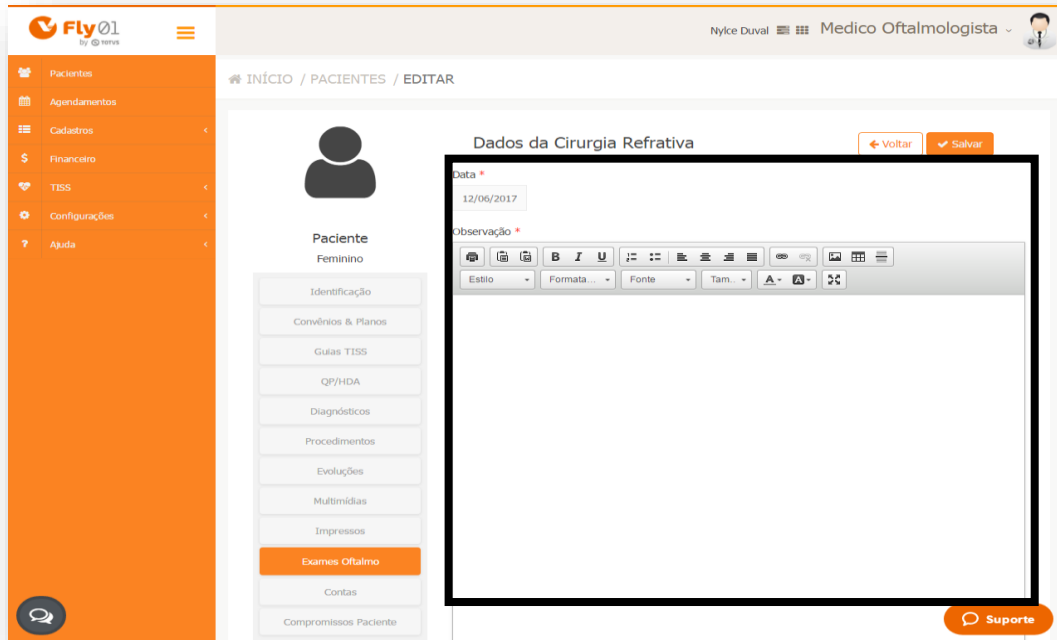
Fly01 by TOTVS

Nylce Duval Medico Oftalmologista

Pacientes
Agendamentos
Cadastros
Financeiro
TISS
Configurações
Ajuda

INÍCIO / PACIENTES / EDITAR

Paciente
Feminino

Identificação
Convênios & Planos
Guias TISS
QP/HDA
Diagnósticos
Procedimentos
Evoluções
Multimídias
Impressos
Exames Oftalmo
Contas
Compromissos Paciente

Dados da Cirurgia Refrativa

Voltar
Salvar

Data *
12/06/2017

Observação *

B I U

Estilo
Formata...
Fonte
Tam...
A
A

Suporte